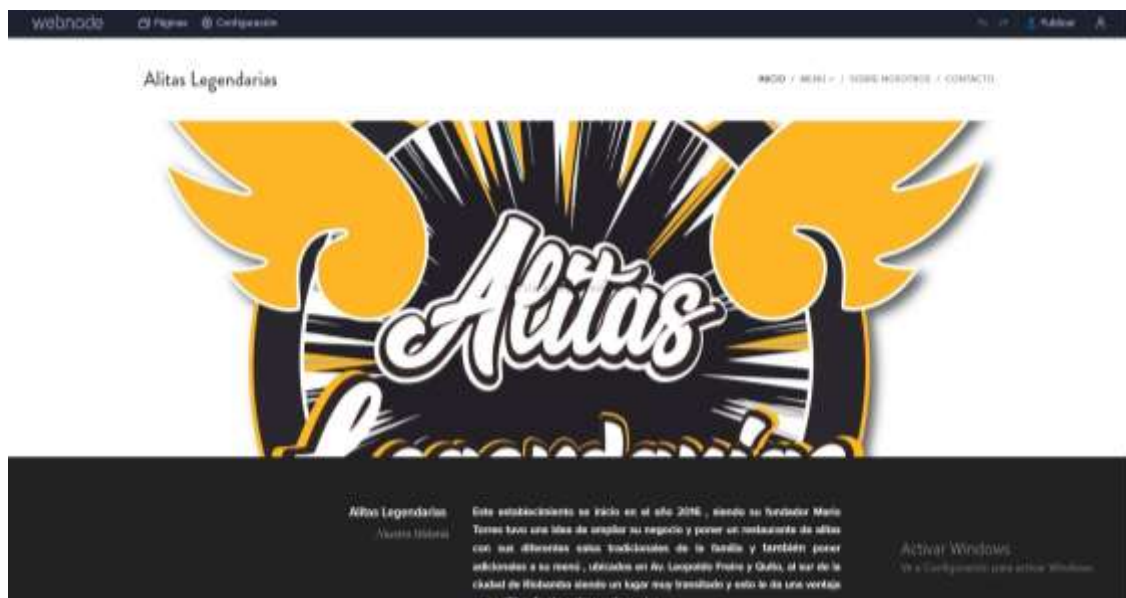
webnode Páginas Configuración

Publicar

Alitas Legendarias

INICIO / MENÚ / SOBRE NOSOTROS / CONTACTO

Alitas

Alitas Legendarias
Nuestra Historia

Este establecimiento se inició en el año 2016 , siendo su fundador Mario Torres tuvo una idea de ampliar su negocio y poner un restaurante de alitas con sus diferentes salsas tradicionales de la familia y también poner adicionales a su menú , ubicados en Av. Leopoldo Freire y Quito, al sur de la ciudad de Riobamba siendo un lugar muy transitado y esto le da una ventaja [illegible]

Activar Windows
Ve a Configuración para activar Windows.